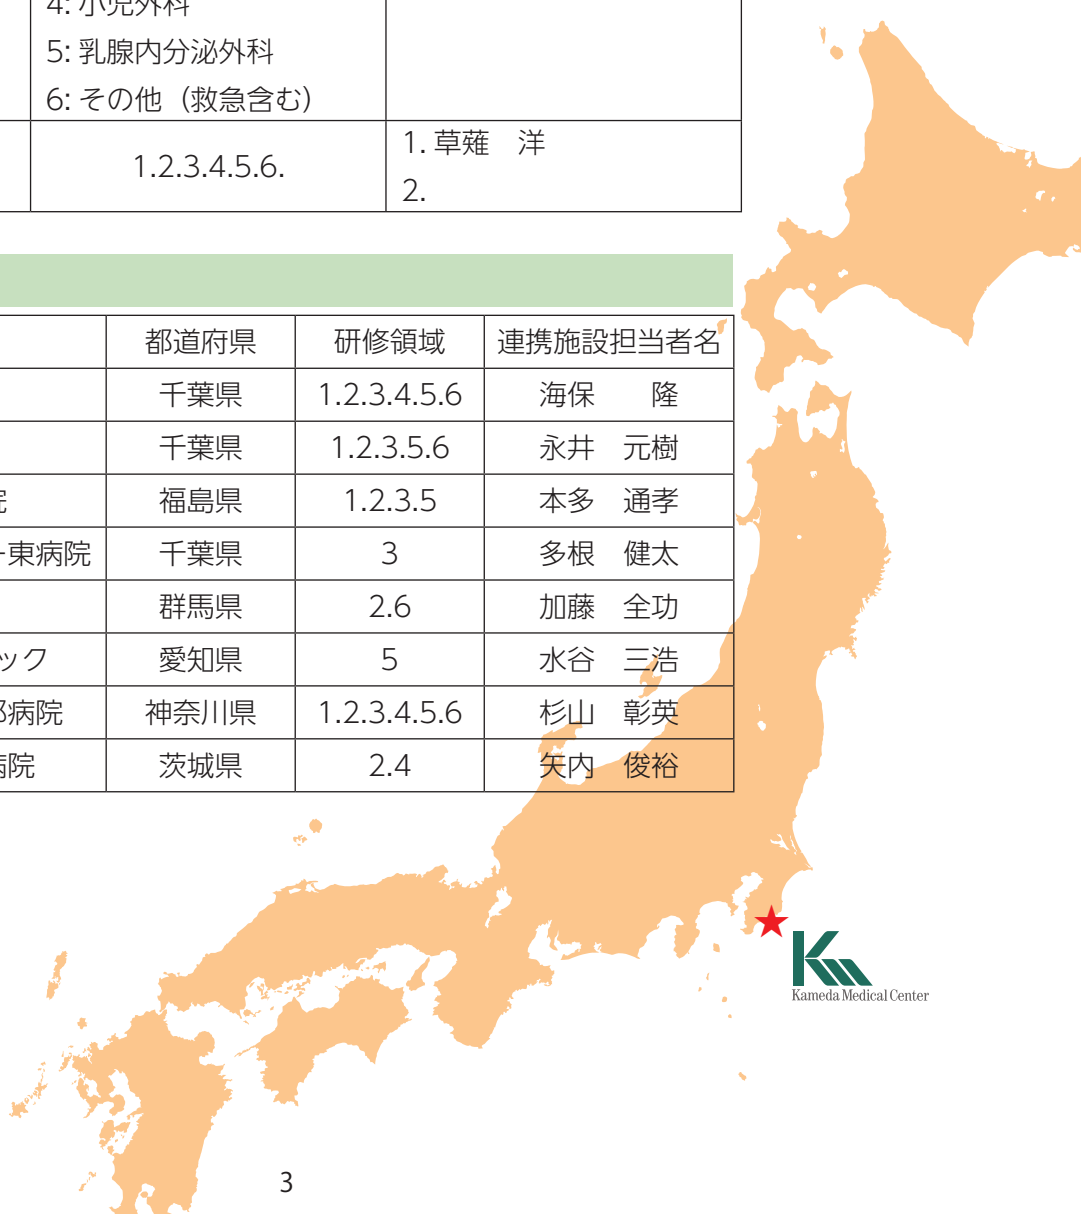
| | 4: 小児外科<br>5: 乳腺内分泌外科<br>6: その他（救急含む） | |
|---|---|---|
| | 1.2.3.4.5.6. | 1. 草薙　洋<br>2. |

| | 都道府県 | 研修領域 | 連携施設担当者名 |
|---|---|---|---|
| | 千葉県 | 1.2.3.4.5.6 | 海保　　隆 |
| | 千葉県 | 1.2.3.5.6 | 永井　元樹 |
| 院 | 福島県 | 1.2.3.5 | 本多　通孝 |
| ー東病院 | 千葉県 | 3 | 多根　健太 |
| | 群馬県 | 2.6 | 加藤　全功 |
| ック | 愛知県 | 5 | 水谷　三浩 |
| 部病院 | 神奈川県 | 1.2.3.4.5.6 | 杉山　彰英 |
| 病院 | 茨城県 | 2.4 | 矢内　俊裕 |

Kameda Medical Center

3